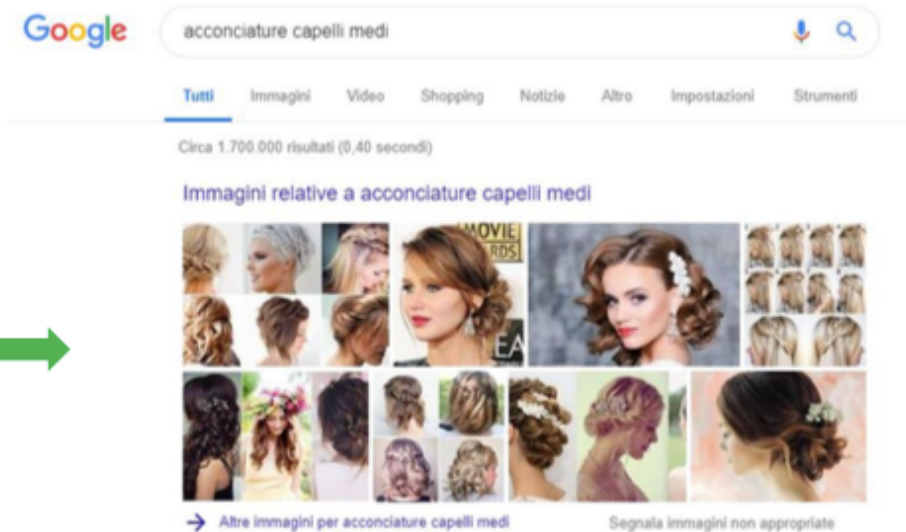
Google

acconciature capelli medi

Tutti Immagini Video Shopping Notizie Altro Impostazioni Strumenti

Circa 1.700.000 risultati (0,40 secondi)

Immagini relative a acconciature capelli medi

MOVIE
RDS
EA

→ Altre immagini per acconciature capelli medi

Segnala immagini non appropriate